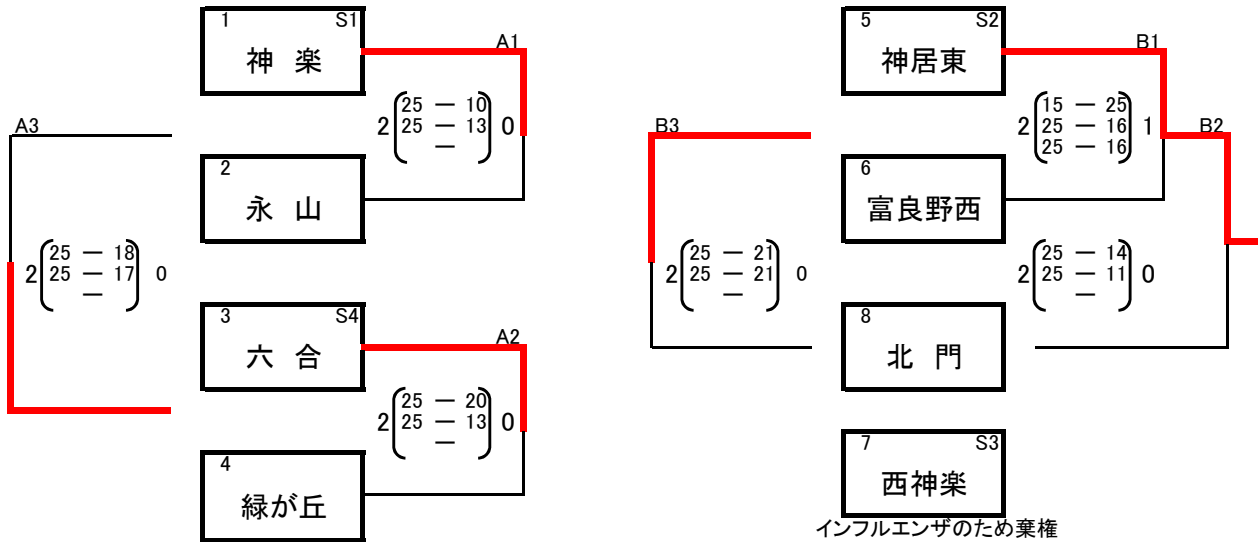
1 S1
神 楽

A1

2 $\begin{pmatrix} 25 - 10 \\ 25 - 13 \\ - \end{pmatrix}$ 0

2
永 山

A3

2 $\begin{pmatrix} 25 - 18 \\ 25 - 17 \\ - \end{pmatrix}$ 0

3 S4
六 合

A2

2 $\begin{pmatrix} 25 - 20 \\ 25 - 13 \\ - \end{pmatrix}$ 0

4
緑が丘

5 S2
神居東

B1

2 $\begin{pmatrix} 15 - 25 \\ 25 - 16 \\ 25 - 16 \end{pmatrix}$ 1

B2

6
富良野西

B3

2 $\begin{pmatrix} 25 - 21 \\ 25 - 21 \\ - \end{pmatrix}$ 0

2 $\begin{pmatrix} 25 - 14 \\ 25 - 11 \\ - \end{pmatrix}$ 0

8
北 門

7 S3
西神楽
インフルエンザのため棄権